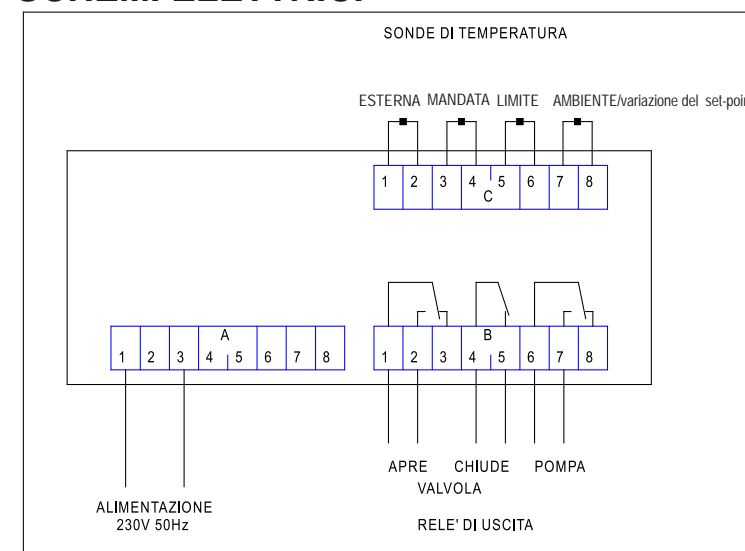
SONDE DI TEMPERATURA

ESTERNA MANDATA LIMITE AMBIENTE/variazione del set-poi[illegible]

1 2 3 4 C 5 6 7 8

A
1 2 3 4 5 6 7 8

B
1 2 3 4 5 6 7 8

APRE CHIUDE POMPA
VALVOLA

ALIMENTAZIONE
230V 50Hz

RELE' DI USCITA